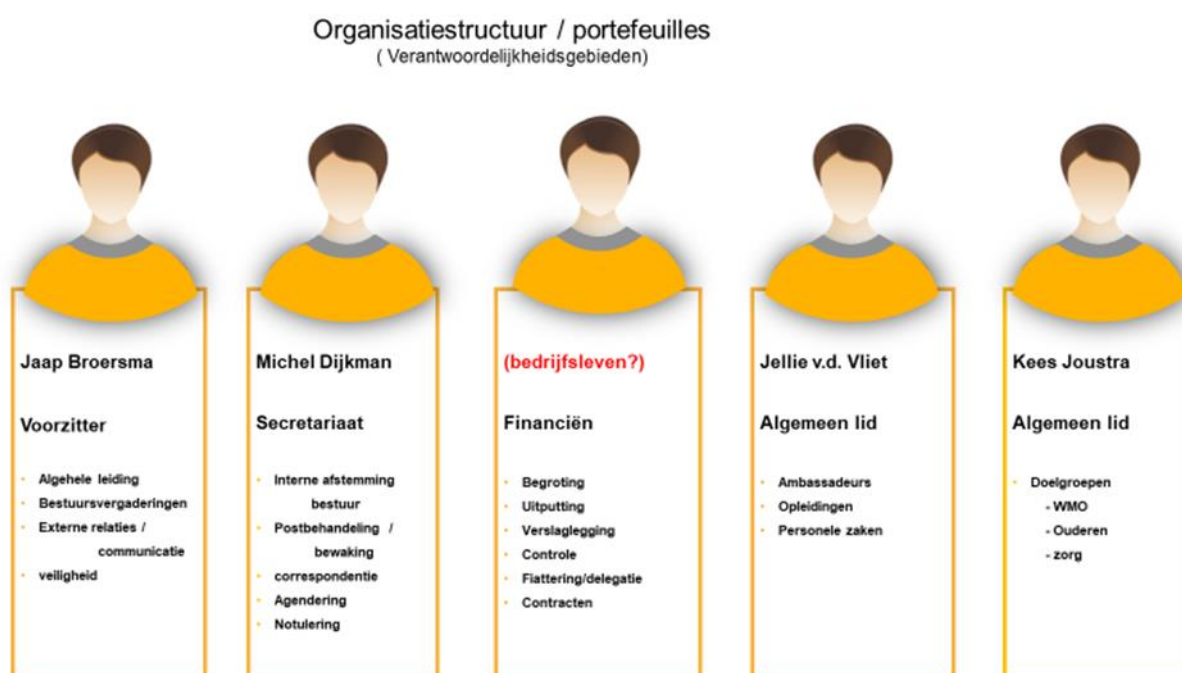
Organisatiestructuur / portefeuilles
( Verantwoordelijkheidsgebieden)

Jaap Broersma

Voorzitter

- Algehele leiding
- Bestuursvergaderingen
- Externe relaties / communicatie
- veiligheid

Michel Dijkman

Secretariaat

- Interne afstemming bestuur
- Postbehandeling / bewaking
- correspondentie
- Agendering
- Notulering

(bedrijfsleven?)

Financiën

- Begroting
- Uitputting
- Verslaglegging
- Controle
- Fiattering/delegatie
- Contracten

Jellie v.d. Vliet

Algemeen lid

- Ambassadeurs
- Opleidingen
- Personele zaken

Kees Joustra

Algemeen lid

- Doelgroepen
- WMO
- Ouderen
- zorg